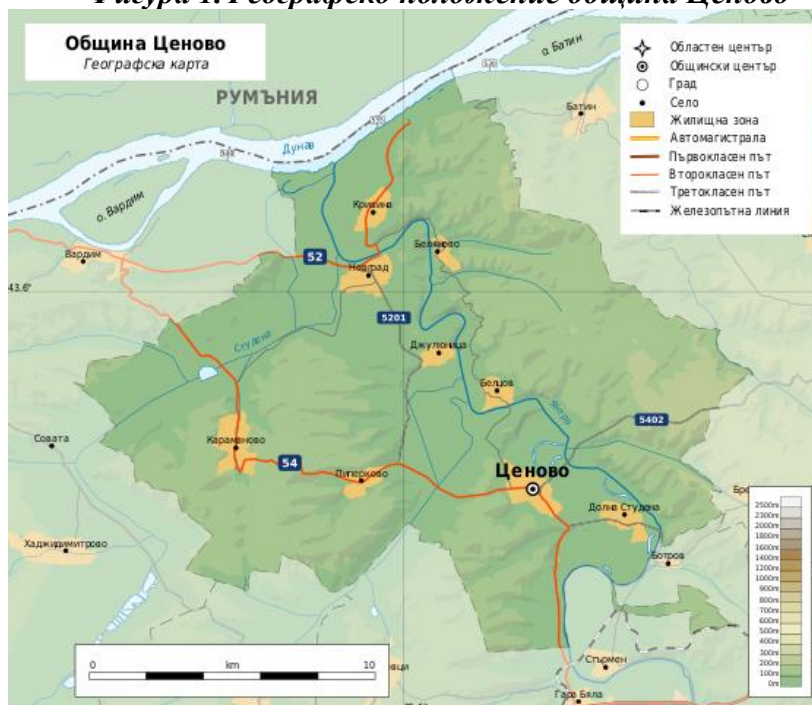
Фигура 1. Географско положение община Ценово

Община Ценово
Географска карта

РУМЪНИЯ

Областен център
Общински център
Град
Село
Жилищна зона
Автомагистрала
Първокласен път
Второкласен път
Третокласен път
Железопътна линия

о. Батин
Батин
Дунав
о. Вардим
Вардим
Кривина
Беляново
52
Новград
5201
43.6°
Студена
Джулюница
Белцов
Янтра
5402
Совата
Караманово
54
Пиперково
Ценово
Долна Студена
Хаджидимитрово
Ботров
Бр
Стъмен
Гара Бяла
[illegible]вци

2500m
2300m
2000m
1800m
1600m
1400m
1200m
1000m
900m
800m
700m
600m
500m
400m
300m
200m
100m
0m

0
km
10